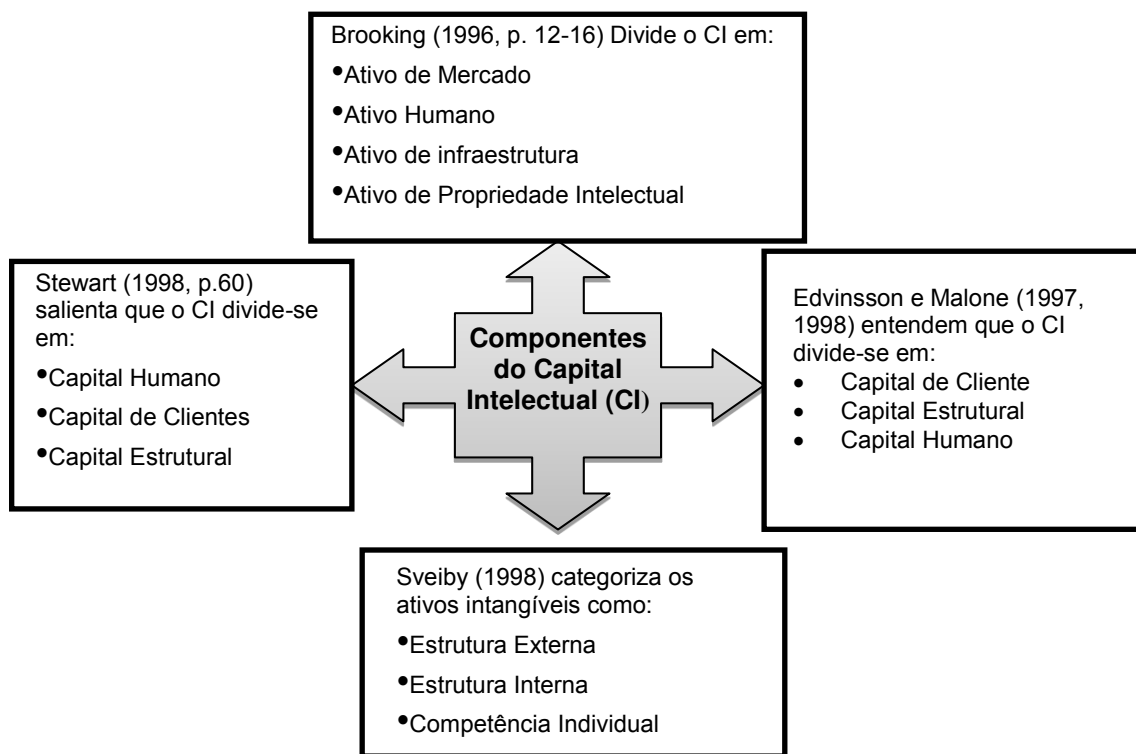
Brooking (1996, p. 12-16) Divide o CI em:
•Ativo de Mercado
•Ativo Humano
•Ativo de infraestrutura
•Ativo de Propriedade Intelectual

Stewart (1998, p.60) salienta que o CI divide-se em:
•Capital Humano
•Capital de Clientes
•Capital Estrutural

Componentes do Capital Intelectual (CI)

Edvinsson e Malone (1997, 1998) entendem que o CI divide-se em:
• Capital de Cliente
• Capital Estrutural
• Capital Humano

Sveiby (1998) categoriza os ativos intangíveis como:
•Estrutura Externa
•Estrutura Interna
•Competência Individual